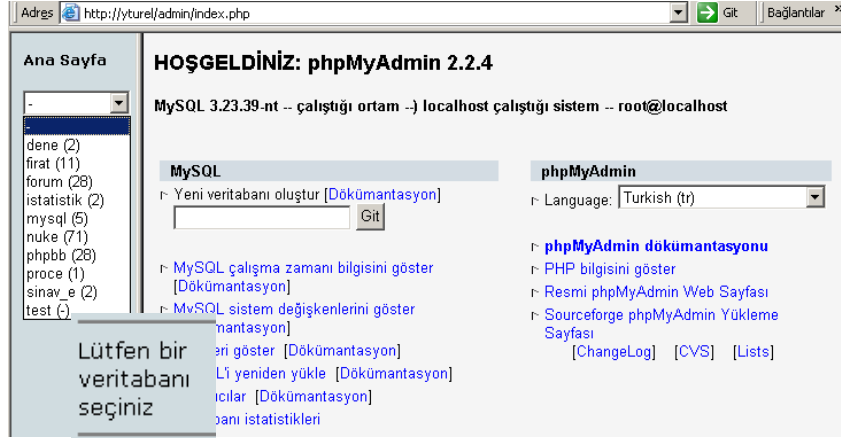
Adres http://yturel/admin/index.php Git Bağlantılar »

Ana Sayfa

-

-
dene (2)
firat (11)
forum (28)
istatistik (2)
mysql (5)
nuke (71)
phpbb (28)
proce (1)
sinav_e (2)
test (-)

Lütfen bir veritabanı seçiniz

HOŞGELDİNİZ: phpMyAdmin 2.2.4

MySQL 3.23.39-nt -- çalıştığı ortam --) localhost çalıştığı sistem -- root@localhost

MySQL

Yeni veritabanı oluştur [Dökümantasyon]

Git

MySQL çalışma zamanı bilgisini göster [Dökümantasyon]

MySQL sistem değişkenlerini göster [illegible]mantasyon]

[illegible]leri göster [Dökümantasyon]

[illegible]L'i yeniden yükle [Dökümantasyon]

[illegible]cılar [Dökümantasyon]

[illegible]banı istatistikleri

phpMyAdmin

Language: Turkish (tr)

phpMyAdmin dökümantasyonu

PHP bilgisini göster

Resmi phpMyAdmin Web Sayfası

Sourceforge phpMyAdmin Yükleme Sayfası

[ChangeLog] [CVS] [Lists]